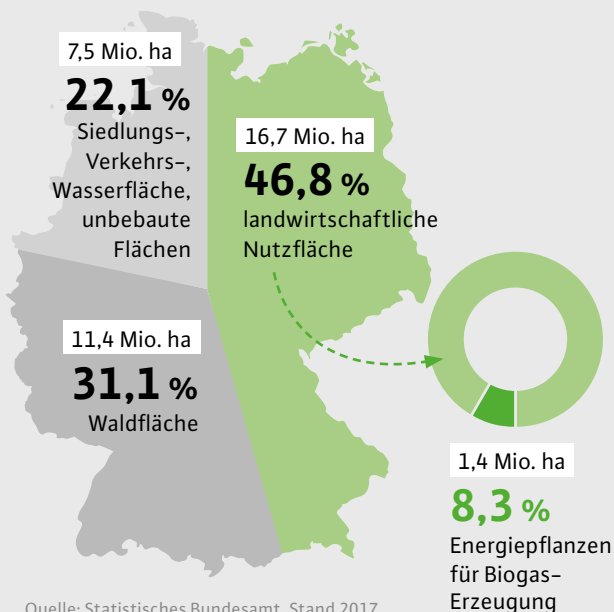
7,5 Mio. ha
22,1 %
Siedlungs-, Verkehrs-, Wasserfläche, unbebaute Flächen

16,7 Mio. ha
46,8 %
landwirtschaftliche Nutzfläche

11,4 Mio. ha
31,1 %
Waldfläche

1,4 Mio. ha
8,3 %
Energiepflanzen für Biogas-Erzeugung

Quelle: Statistisches Bundesamt, Stand 2017